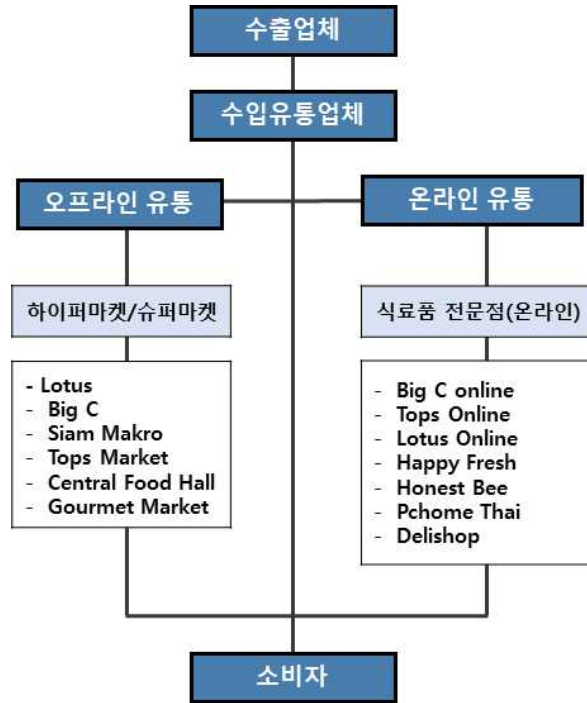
수출업체

수입유통업체

오프라인 유통

온라인 유통

하이퍼마켓/슈퍼마켓

식료품 전문점(온라인)

- Lotus
- Big C
- Siam Makro
- Tops Market
- Central Food Hall
- Gourmet Market

- Big C online
- Tops Online
- Lotus Online
- Happy Fresh
- Honest Bee
- Pchome Thai
- Delishop

소비자